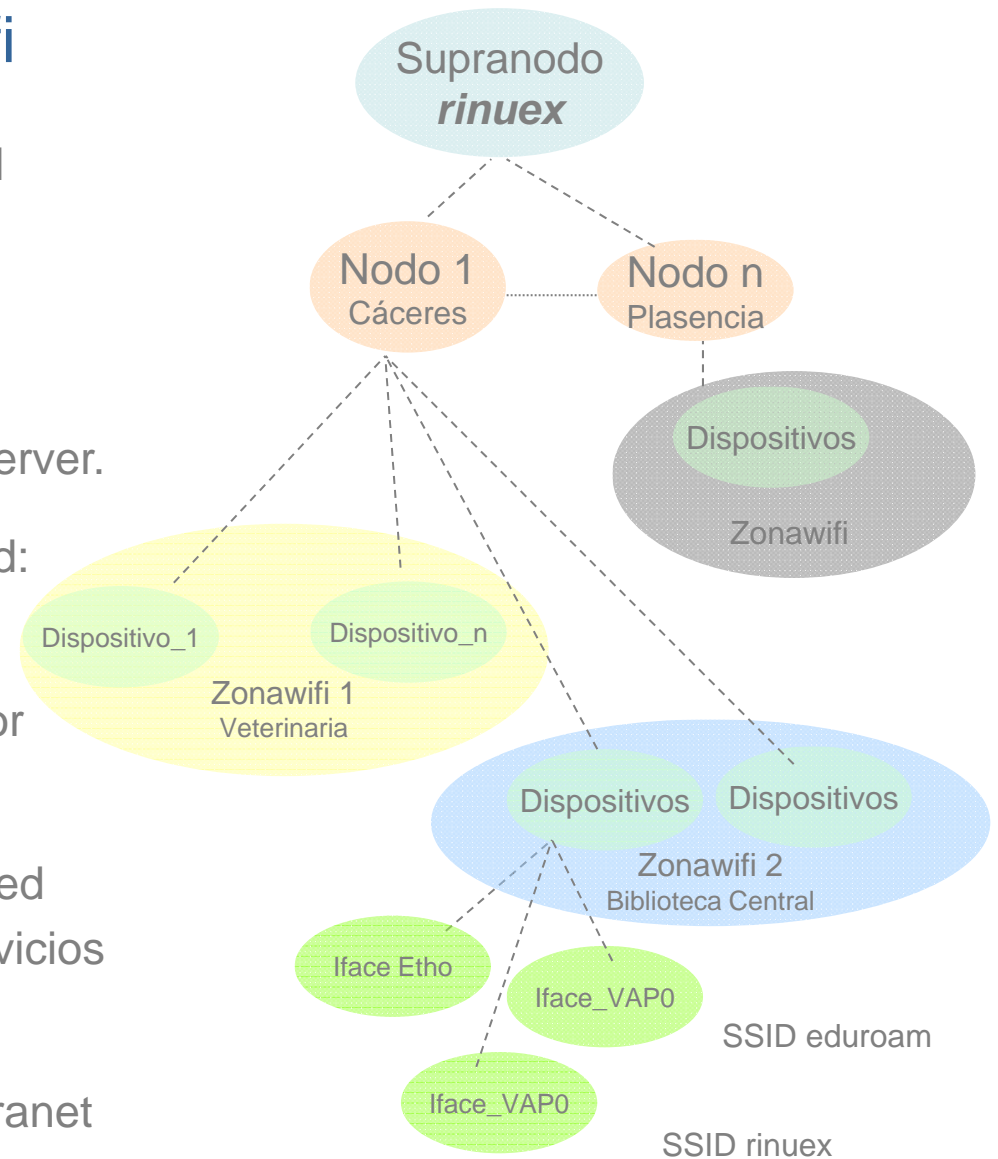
i

l

erver.

d:

or

ed

vicios

ranet

Supranodo
***rinuex***

Nodo 1
Cáceres

Nodo n
Plasencia

Dispositivos

Zonawifi

Dispositivo_1

Dispositivo_n

Zonawifi 1
Veterinaria

Dispositivos

Dispositivos

Zonawifi 2
Biblioteca Central

Iface Etho

Iface_VAP0

SSID eduroam

Iface_VAP0

SSID rinuex